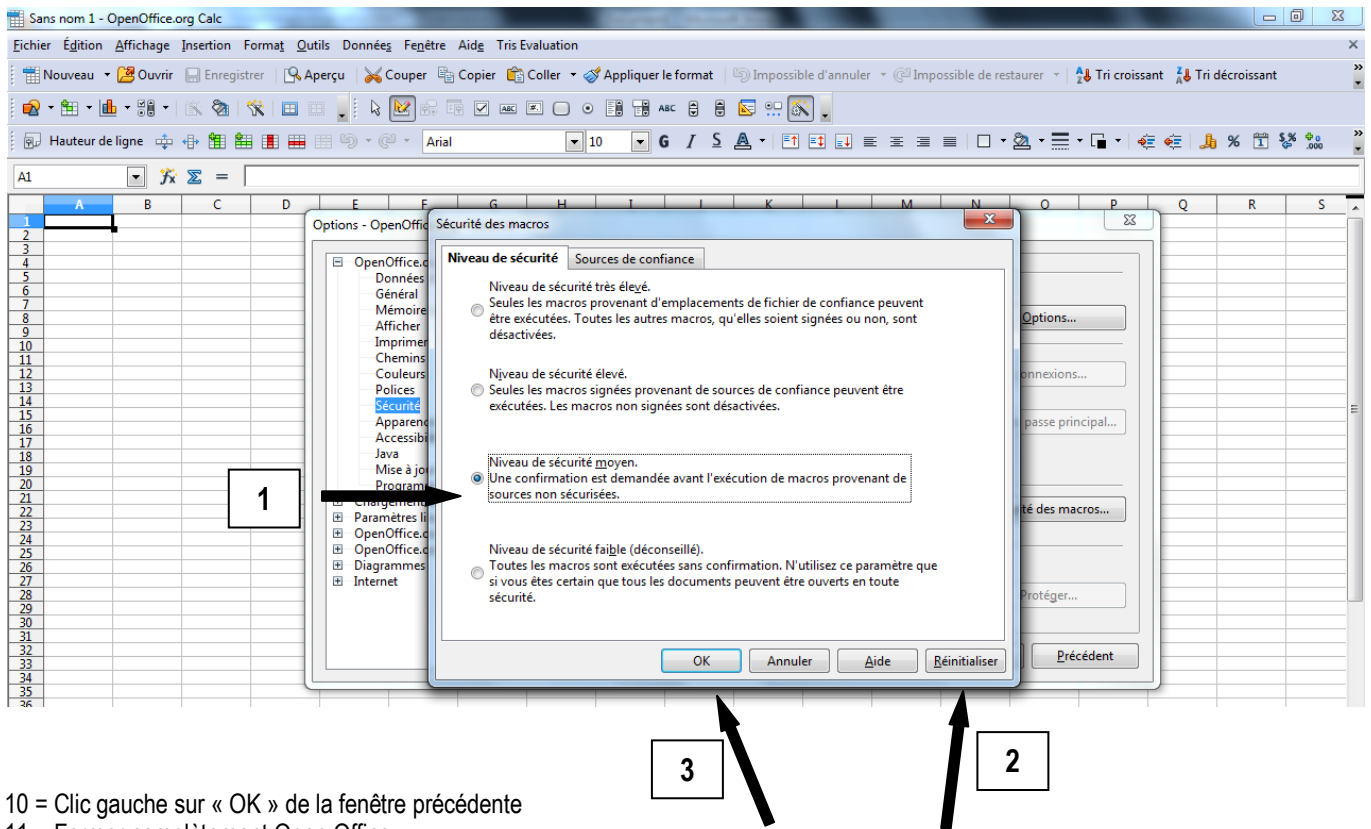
Sans nom 1 - OpenOffice.org Calc

Fichier Édition Affichage Insertion Format Outils Données Fenêtre Aide Tris Evaluation

Nouveau Ouvrir Enregistrer Aperçu Couper Copier Coller Appliquer le format Impossible d'annuler Impossible de restaurer Tri croissant Tri décroissant

Hauteur de ligne Arial 10 G I S A

A1

A B C D E F G H I J K L M N O P Q R S

1 2 3 4 5 6 7 8 9 10 11 12 13 14 15 16 17 18 19 20 21 22 23 24 25 26 27 28 29 30 31 32 33 34 35 36

Options - OpenOffic

OpenOffice.o
Données
Général
Mémoire
Afficher
Imprimer
Chemins
Couleurs
Polices
Sécurité
Apparenc
Accessibi
Java
Mise à jou
Program
Chargement
Paramètres li
OpenOffice.o
OpenOffice.o
Diagrammes
Internet

Options...
onnexions...
passe principal...
té des macros...
Protéger...
Précédent

Sécurité des macros

Niveau de sécurité | Sources de confiance

Niveau de sécurité très élevé.
Seules les macros provenant d'emplacements de fichier de confiance peuvent être exécutées. Toutes les autres macros, qu'elles soient signées ou non, sont désactivées.

Niveau de sécurité élevé.
Seules les macros signées provenant de sources de confiance peuvent être exécutées. Les macros non signées sont désactivées.

Niveau de sécurité moyen.
Une confirmation est demandée avant l'exécution de macros provenant de sources non sécurisées.

Niveau de sécurité faible (déconseillé).
Toutes les macros sont exécutées sans confirmation. N'utilisez ce paramètre que si vous êtes certain que tous les documents peuvent être ouverts en toute sécurité.

OK Annuler Aide Réinitialiser

1

3

2

10 = Clic gauche sur « OK » de la fenêtre précédente
11 = Fermer complètement OpenOffice